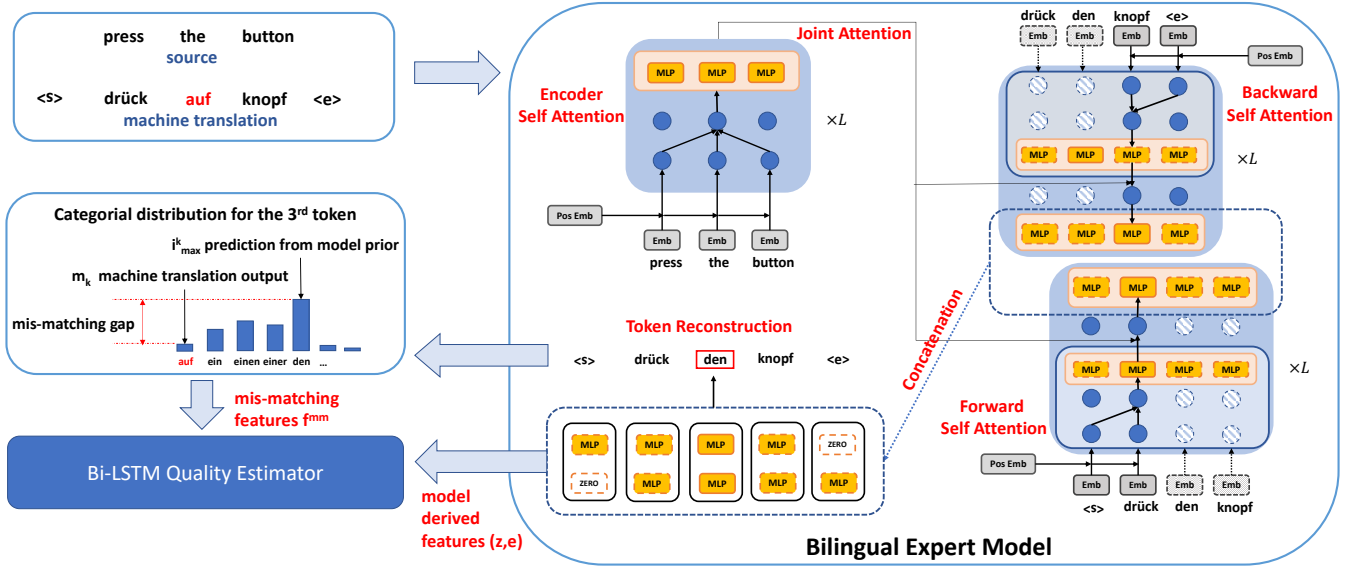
press the button
source

<s> drück auf knopf <e>
machine translation

Categorial distribution for the 3$^{rd}$ token

$i^k_{max}$ prediction from model prior

$m_k$ machine translation output

mis-matching gap

auf ein einen einer den ...

mis-matching features $f^{mm}$

Bi-LSTM Quality Estimator

model derived features (z,e)

Joint Attention

Encoder Self Attention

MLP MLP MLP

$\times L$

Pos Emb

Emb Emb Emb
press the button

Token Reconstruction

<s> drück den knopf <e>

MLP MLP MLP MLP ZERO
ZERO MLP MLP MLP MLP

drück den knopf <e>
Emb Emb Emb Emb
Pos Emb

Backward Self Attention

MLP MLP MLP MLP

$\times L$

MLP MLP MLP MLP

Concatenation

MLP MLP MLP MLP

MLP MLP MLP MLP

$\times L$

Forward Self Attention

Pos Emb

Emb Emb Emb Emb
<s> drück den knopf

Bilingual Expert Model